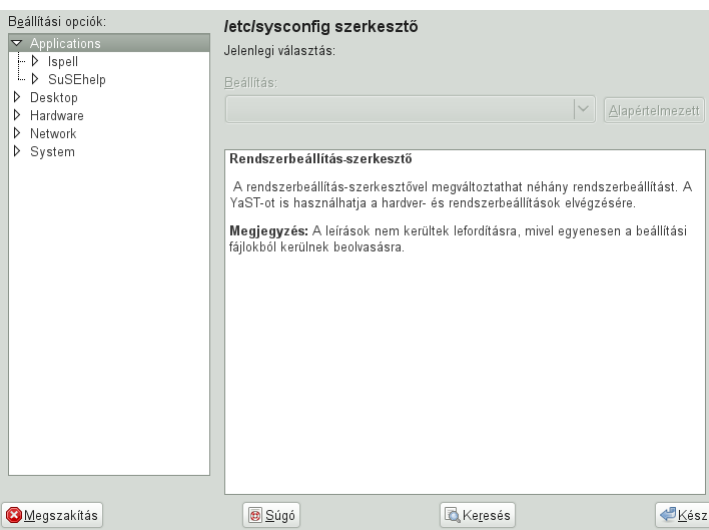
Beállítási opciók:
Applications
Ispell
SuSEhelp
Desktop
Hardware
Network
System

/etc/sysconfig szerkesztő
Jelenlegi választás:
Beállítás:
Alapértelmezett

Rendszerbeállítás-szerkesztő

A rendszerbeállítás-szerkesztővel megváltoztathat néhány rendszerbeállítást. A YaST-ot is használhatja a hardver- és rendszerbeállítások elvégzésére.

**Megjegyzés:** A leírások nem kerültek lefordításra, mivel egyenesen a beállítási fájlokból kerülnek beolvasásra.

Megszakítás
Súgó
Keresés
Kész